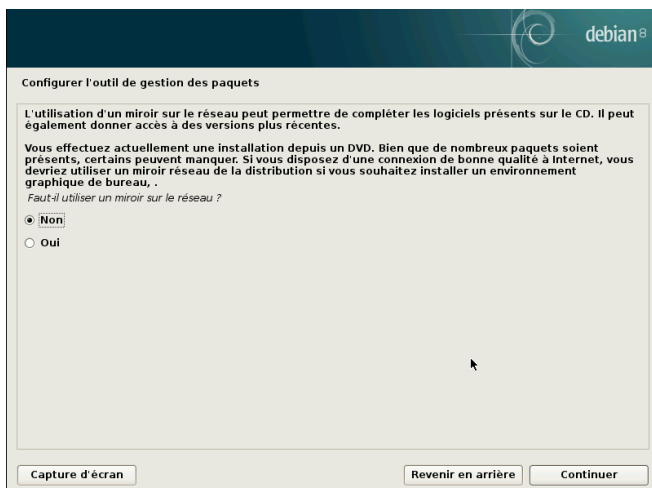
debian 8

Configurer l'outil de gestion des paquets

L'utilisation d'un miroir sur le réseau peut permettre de compléter les logiciels présents sur le CD. Il peut également donner accès à des versions plus récentes.

Vous effectuez actuellement une installation depuis un DVD. Bien que de nombreux paquets soient présents, certains peuvent manquer. Si vous disposez d'une connexion de bonne qualité à Internet, vous devriez utiliser un miroir réseau de la distribution si vous souhaitez installer un environnement graphique de bureau, .

Faut-il utiliser un miroir sur le réseau ?

Non

Oui

Capture d'écran

Revenir en arrière

Continuer